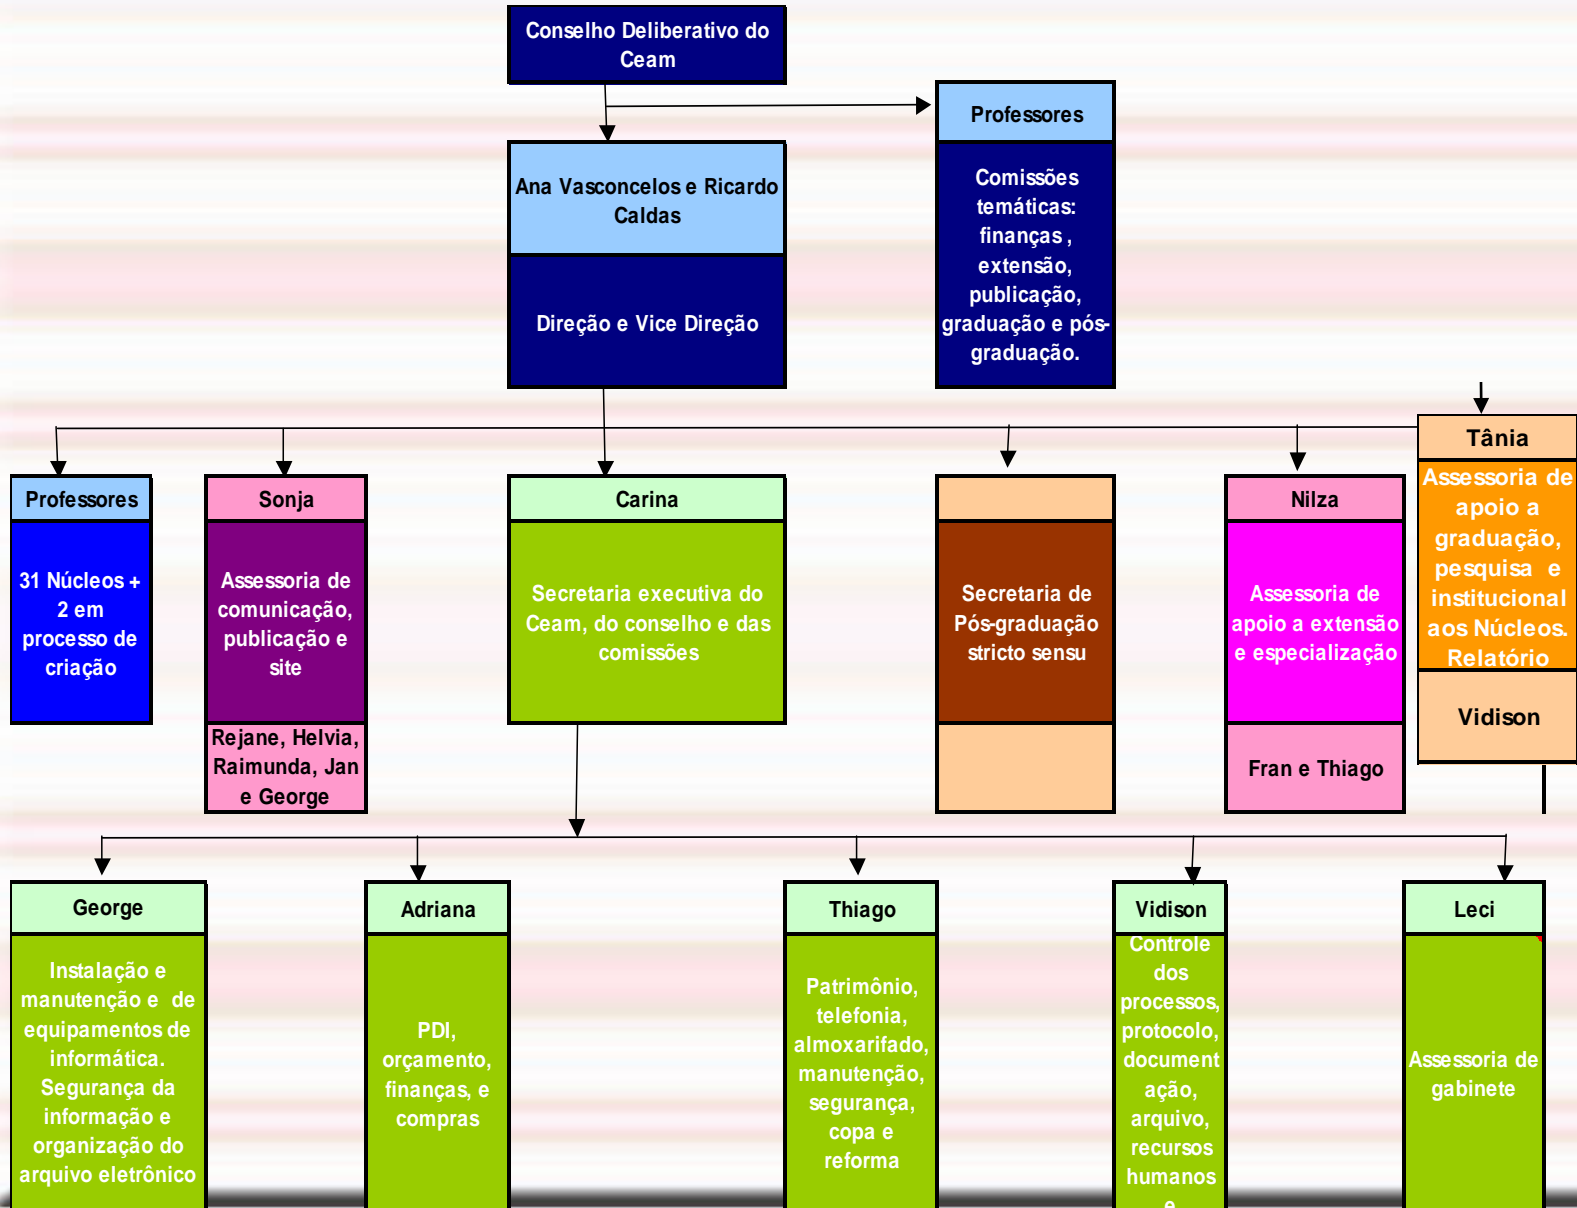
Conselho Deliberativo do Ceam

Professores

Comissões temáticas: finanças , extensão, publicação, graduação e pós-graduação.

Ana Vasconcelos e Ricardo Caldas

Direção e Vice Direção

Professores

31 Núcleos + 2 em processo de criação

Sonja

Assessoria de comunicação, publicação e site

Rejane, Helvia, Raimunda, Jan e George

Carina

Secretaria executiva do Ceam, do conselho e das comissões

Secretaria de Pós-graduação stricto sensu

Nilza

Assessoria de apoio a extensão e especialização

Fran e Thiago

Tânia

Assessoria de apoio a graduação, pesquisa e institucional aos Núcleos. Relatório

Vidison

George

Instalação e manutenção e de equipamentos de informática. Segurança da informação e organização do arquivo eletrônico

Adriana

PDI, orçamento, finanças, e compras

Thiago

Patrimônio, telefonia, almoxarifado, manutenção, segurança, copa e reforma

Vidison

Controle dos processos, protocolo, documentação, arquivo, recursos humanos e

Leci

Assessoria de gabinete